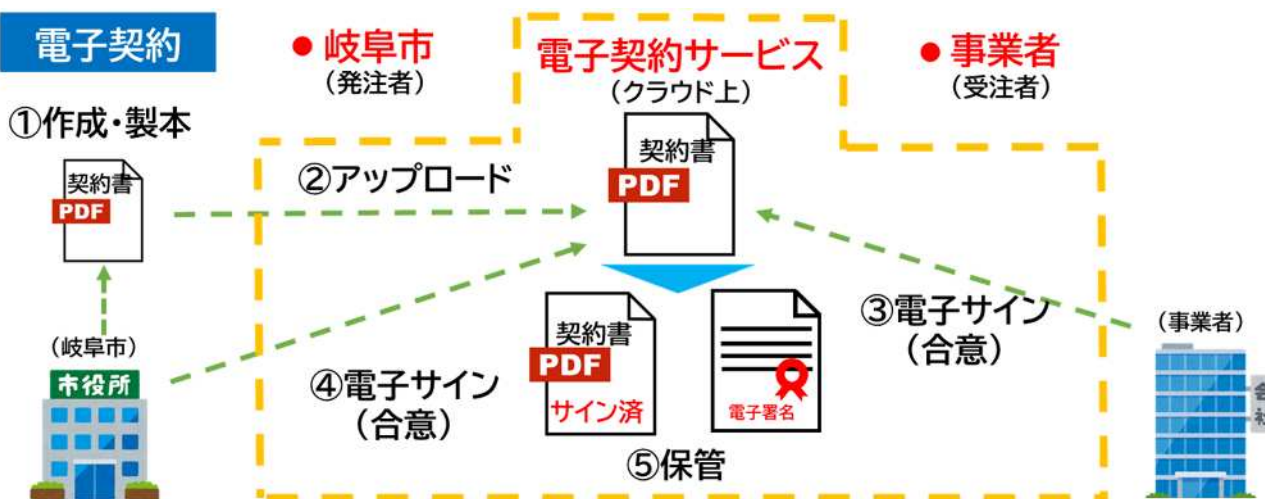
電子契約

● 岐阜市
（発注者）

電子契約サービス
（クラウド上）

● 事業者
（受注者）

①作成・製本

契約書
PDF

②アップロード

契約書
PDF

（岐阜市）

市役所

④電子サイン
（合意）

契約書
PDF
サイン済

電子署名

③電子サイン
（合意）

（事業者）

⑤保管